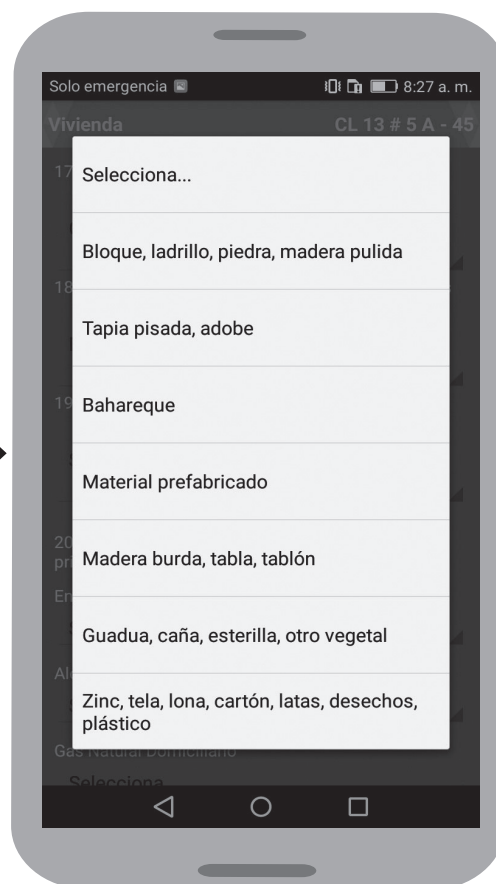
Solo emergencia

8:27 a. m.

Vivienda

CL 13 # 5 A - 45

Selecciona...

Bloque, ladrillo, piedra, madera pulida

Tapia pisada, adobe

Bahareque

Material prefabricado

Madera burda, tabla, tablón

Guadua, caña, esterilla, otro vegetal

Zinc, tela, lona, cartón, latas, desechos, plástico

Gas Natural Domiciliario

Selecciona